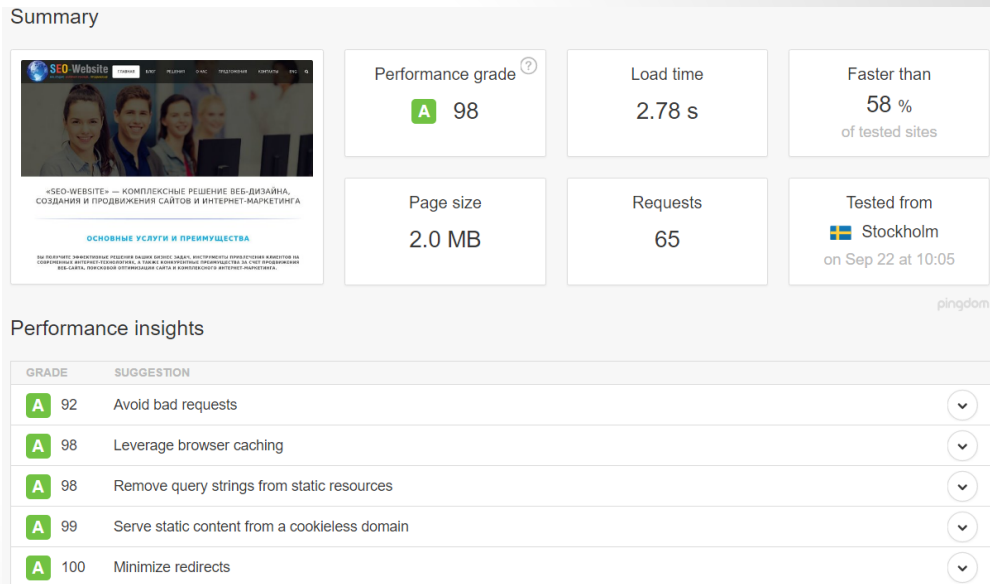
Summary

SEO-Website

ГЛАВНАЯ БЛОГ РЕШЕНИЯ О НАС ПРЕДЛОЖЕНИЯ КОНТАКТЫ FAQ

«SEO-WEBSITE» — КОМПЛЕКСНЫЕ РЕШЕНИЕ ВЕБ-ДИЗАЙНА, СОЗДАНИЯ И ПРОДВИЖЕНИЯ САЙТОВ И ИНТЕРНЕТ-МАРКЕТИНГА

ОСНОВНЫЕ УСЛУГИ И ПРЕИМУЩЕСТВА

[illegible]

Performance grade ?
A 98

Load time
2.78 s

Faster than
58 %
of tested sites

Page size
2.0 MB

Requests
65

Tested from
Stockholm
on Sep 22 at 10:05

pingdom

Performance insights

| GRADE | SUGGESTION |
|---|---|
| A 92 | Avoid bad requests |
| A 98 | Leverage browser caching |
| A 98 | Remove query strings from static resources |
| A 99 | Serve static content from a cookieless domain |
| A 100 | Minimize redirects |